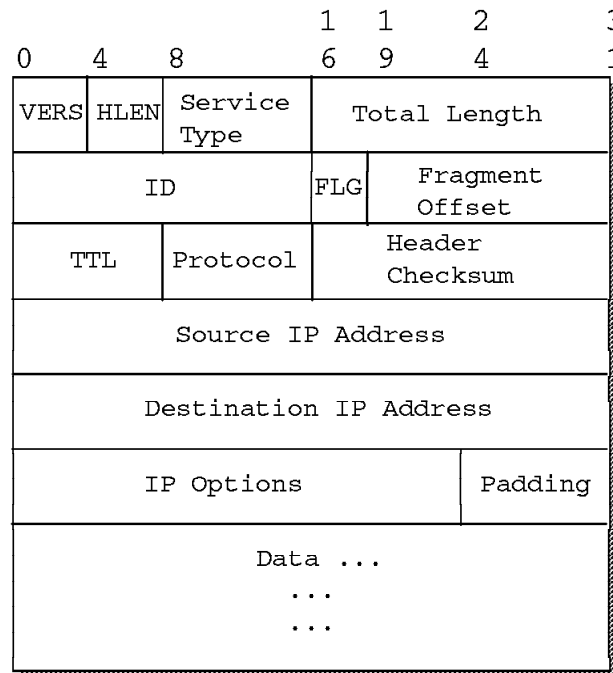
| 0 | 4 | 8 | 16 | 19 | 24 | 3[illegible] |
|---|---|---|---|---|---|---|

| VERS | HLEN | Service Type | Total Length |
|---|---|---|---|
| ID | | | FLG / Fragment Offset |

VERS HLEN Service Type Total Length

ID FLG Fragment Offset

TTL Protocol Header Checksum

Source IP Address

Destination IP Address

IP Options Padding

Data ...
...
...